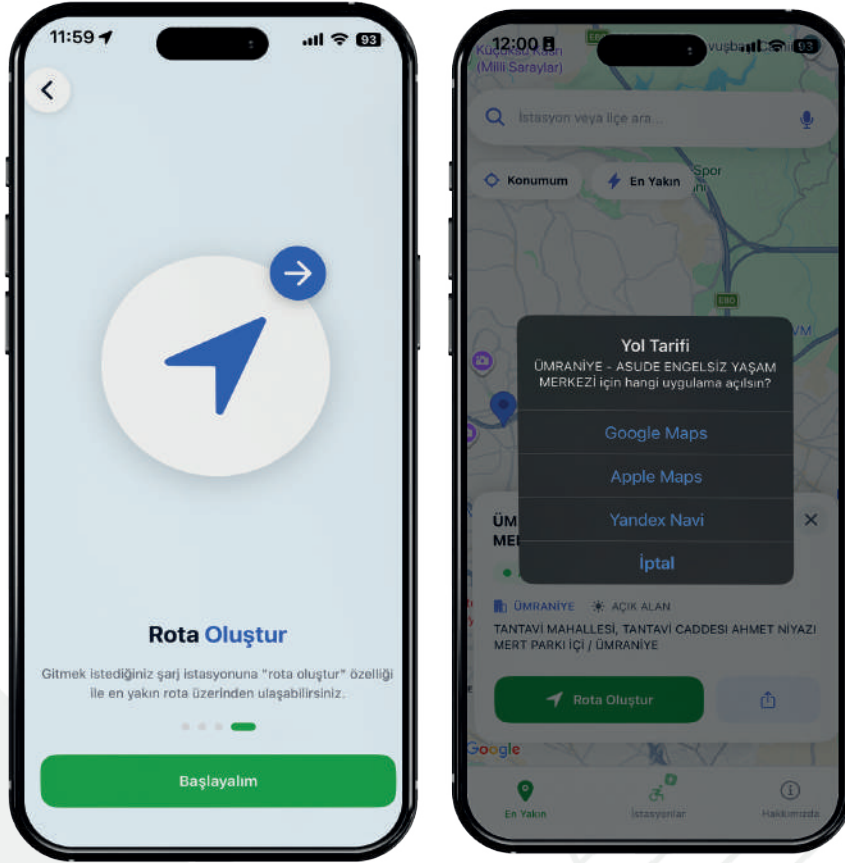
11:59

93

Rota Oluştur

Gitmek istediğiniz şarj istasyonuna "rota oluştur" özelliği ile en yakın rota üzerinden ulaşabilirsiniz.

Başlayalım

12:00

Küçüksu Kasrı (Millî Saraylar)

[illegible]vuşba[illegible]

İstasyon veya ilçe ara...

Konumum

En Yakın

Spor

E80

Yol Tarifi

ÜMRANİYE - ASUDE ENGELSİZ YAŞAM MERKEZİ için hangi uygulama açılsın?

Google Maps

Apple Maps

Yandex Navi

İptal

ÜM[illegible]
ME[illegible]

ÜMRANİYE

AÇIK ALAN

TANTAVİ MAHALLESİ, TANTAVİ CADDESİ AHMET NİYAZİ MERT PARKI İÇİ / ÜMRANİYE

Rota Oluştur

Google

En Yakın

İstasyonlar

Hakkımızda